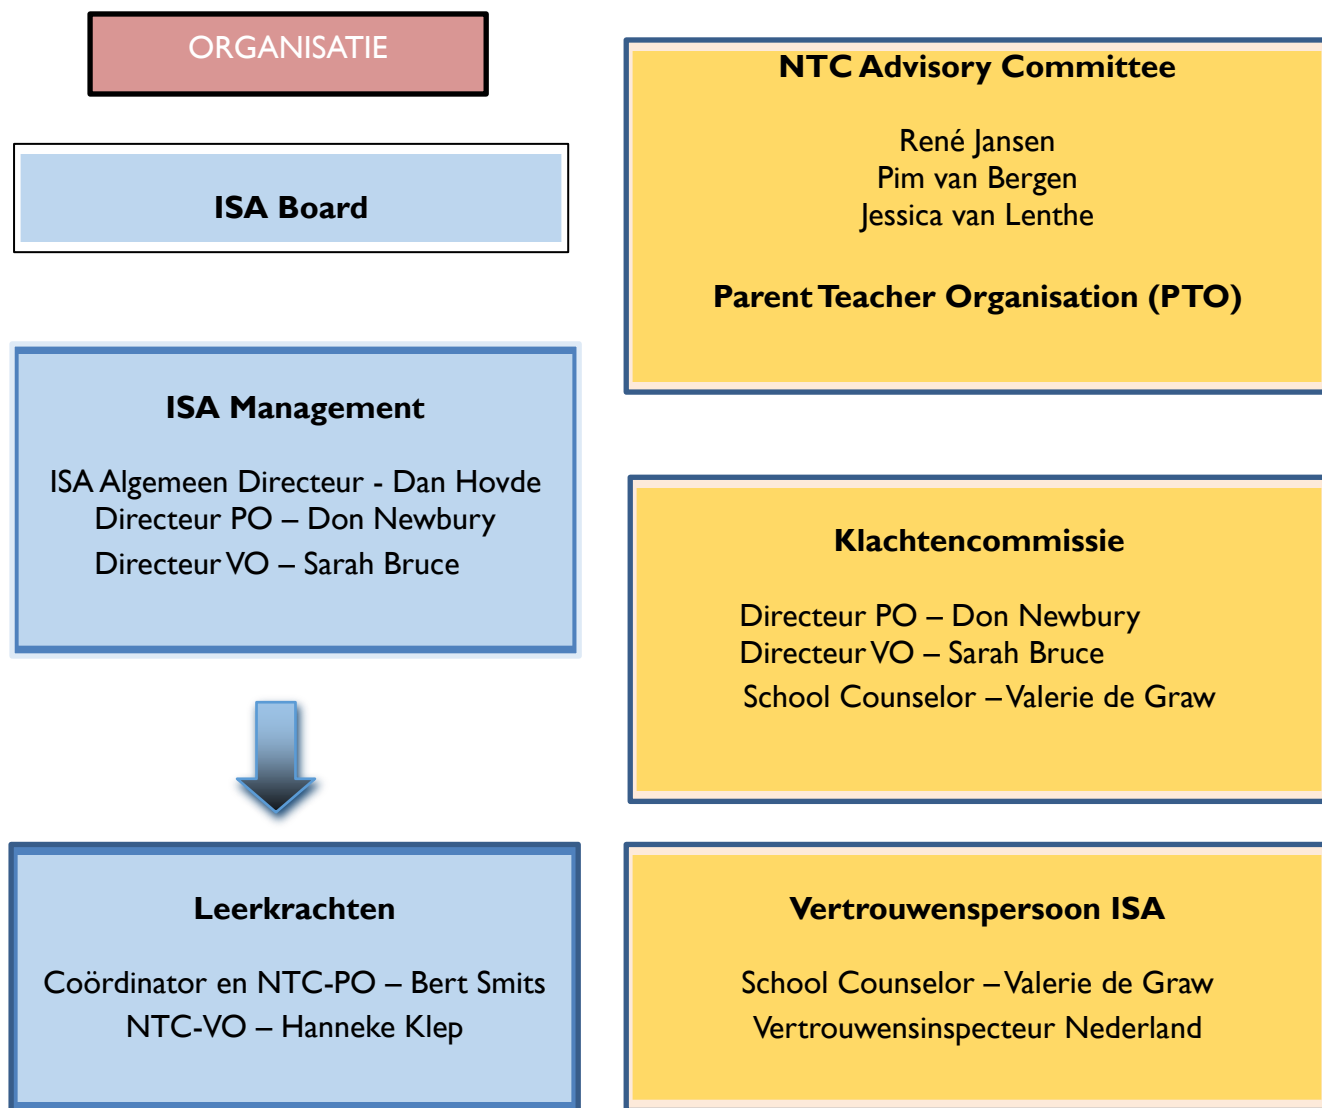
ORGANISATIE

ISA Board

ISA Management

ISA Algemeen Directeur - Dan Hovde
Directeur PO – Don Newbury
Directeur VO – Sarah Bruce

Leerkrachten

Coördinator en NTC-PO – Bert Smits
NTC-VO – Hanneke Klep

NTC Advisory Committee

René Jansen
Pim van Bergen
Jessica van Lenthe

Parent Teacher Organisation (PTO)

Klachtencommissie

Directeur PO – Don Newbury
Directeur VO – Sarah Bruce
School Counselor – Valerie de Graw

Vertrouwenspersoon ISA

School Counselor – Valerie de Graw
Vertrouwensinspecteur Nederland